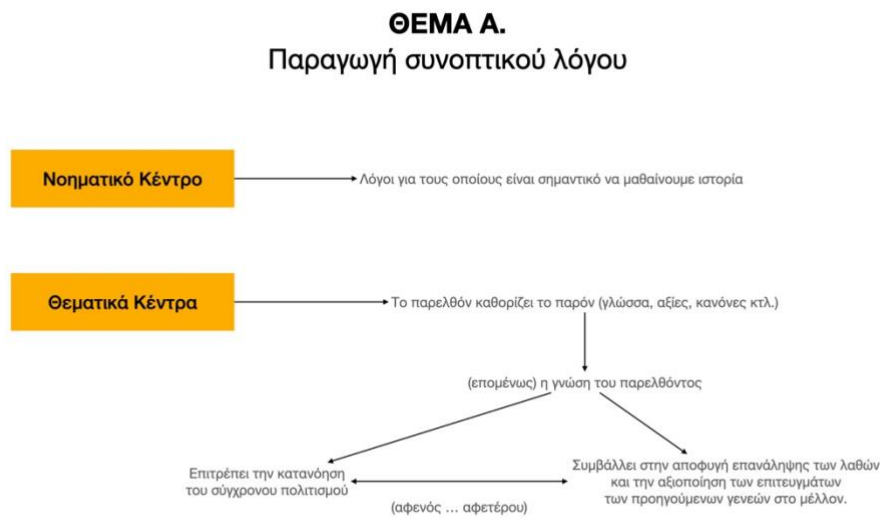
**ΘΕΜΑ Α.**
Παραγωγή συνοπτικού λόγου

Νοηματικό Κέντρο

Λόγοι για τους οποίους είναι σημαντικό να μαθαίνουμε ιστορία

Θεματικά Κέντρα

Το παρελθόν καθορίζει το παρόν (γλώσσα, αξίες, κανόνες κτλ.)

(επομένως) η γνώση του παρελθόντος

Επιτρέπει την κατανόηση του σύγχρονου πολιτισμού

Συμβάλλει στην αποφυγή επανάληψης των λαθών και την αξιοποίηση των επιτευγμάτων των προηγούμενων γενεών στο μέλλον.

(αφενός ... αφετέρου)